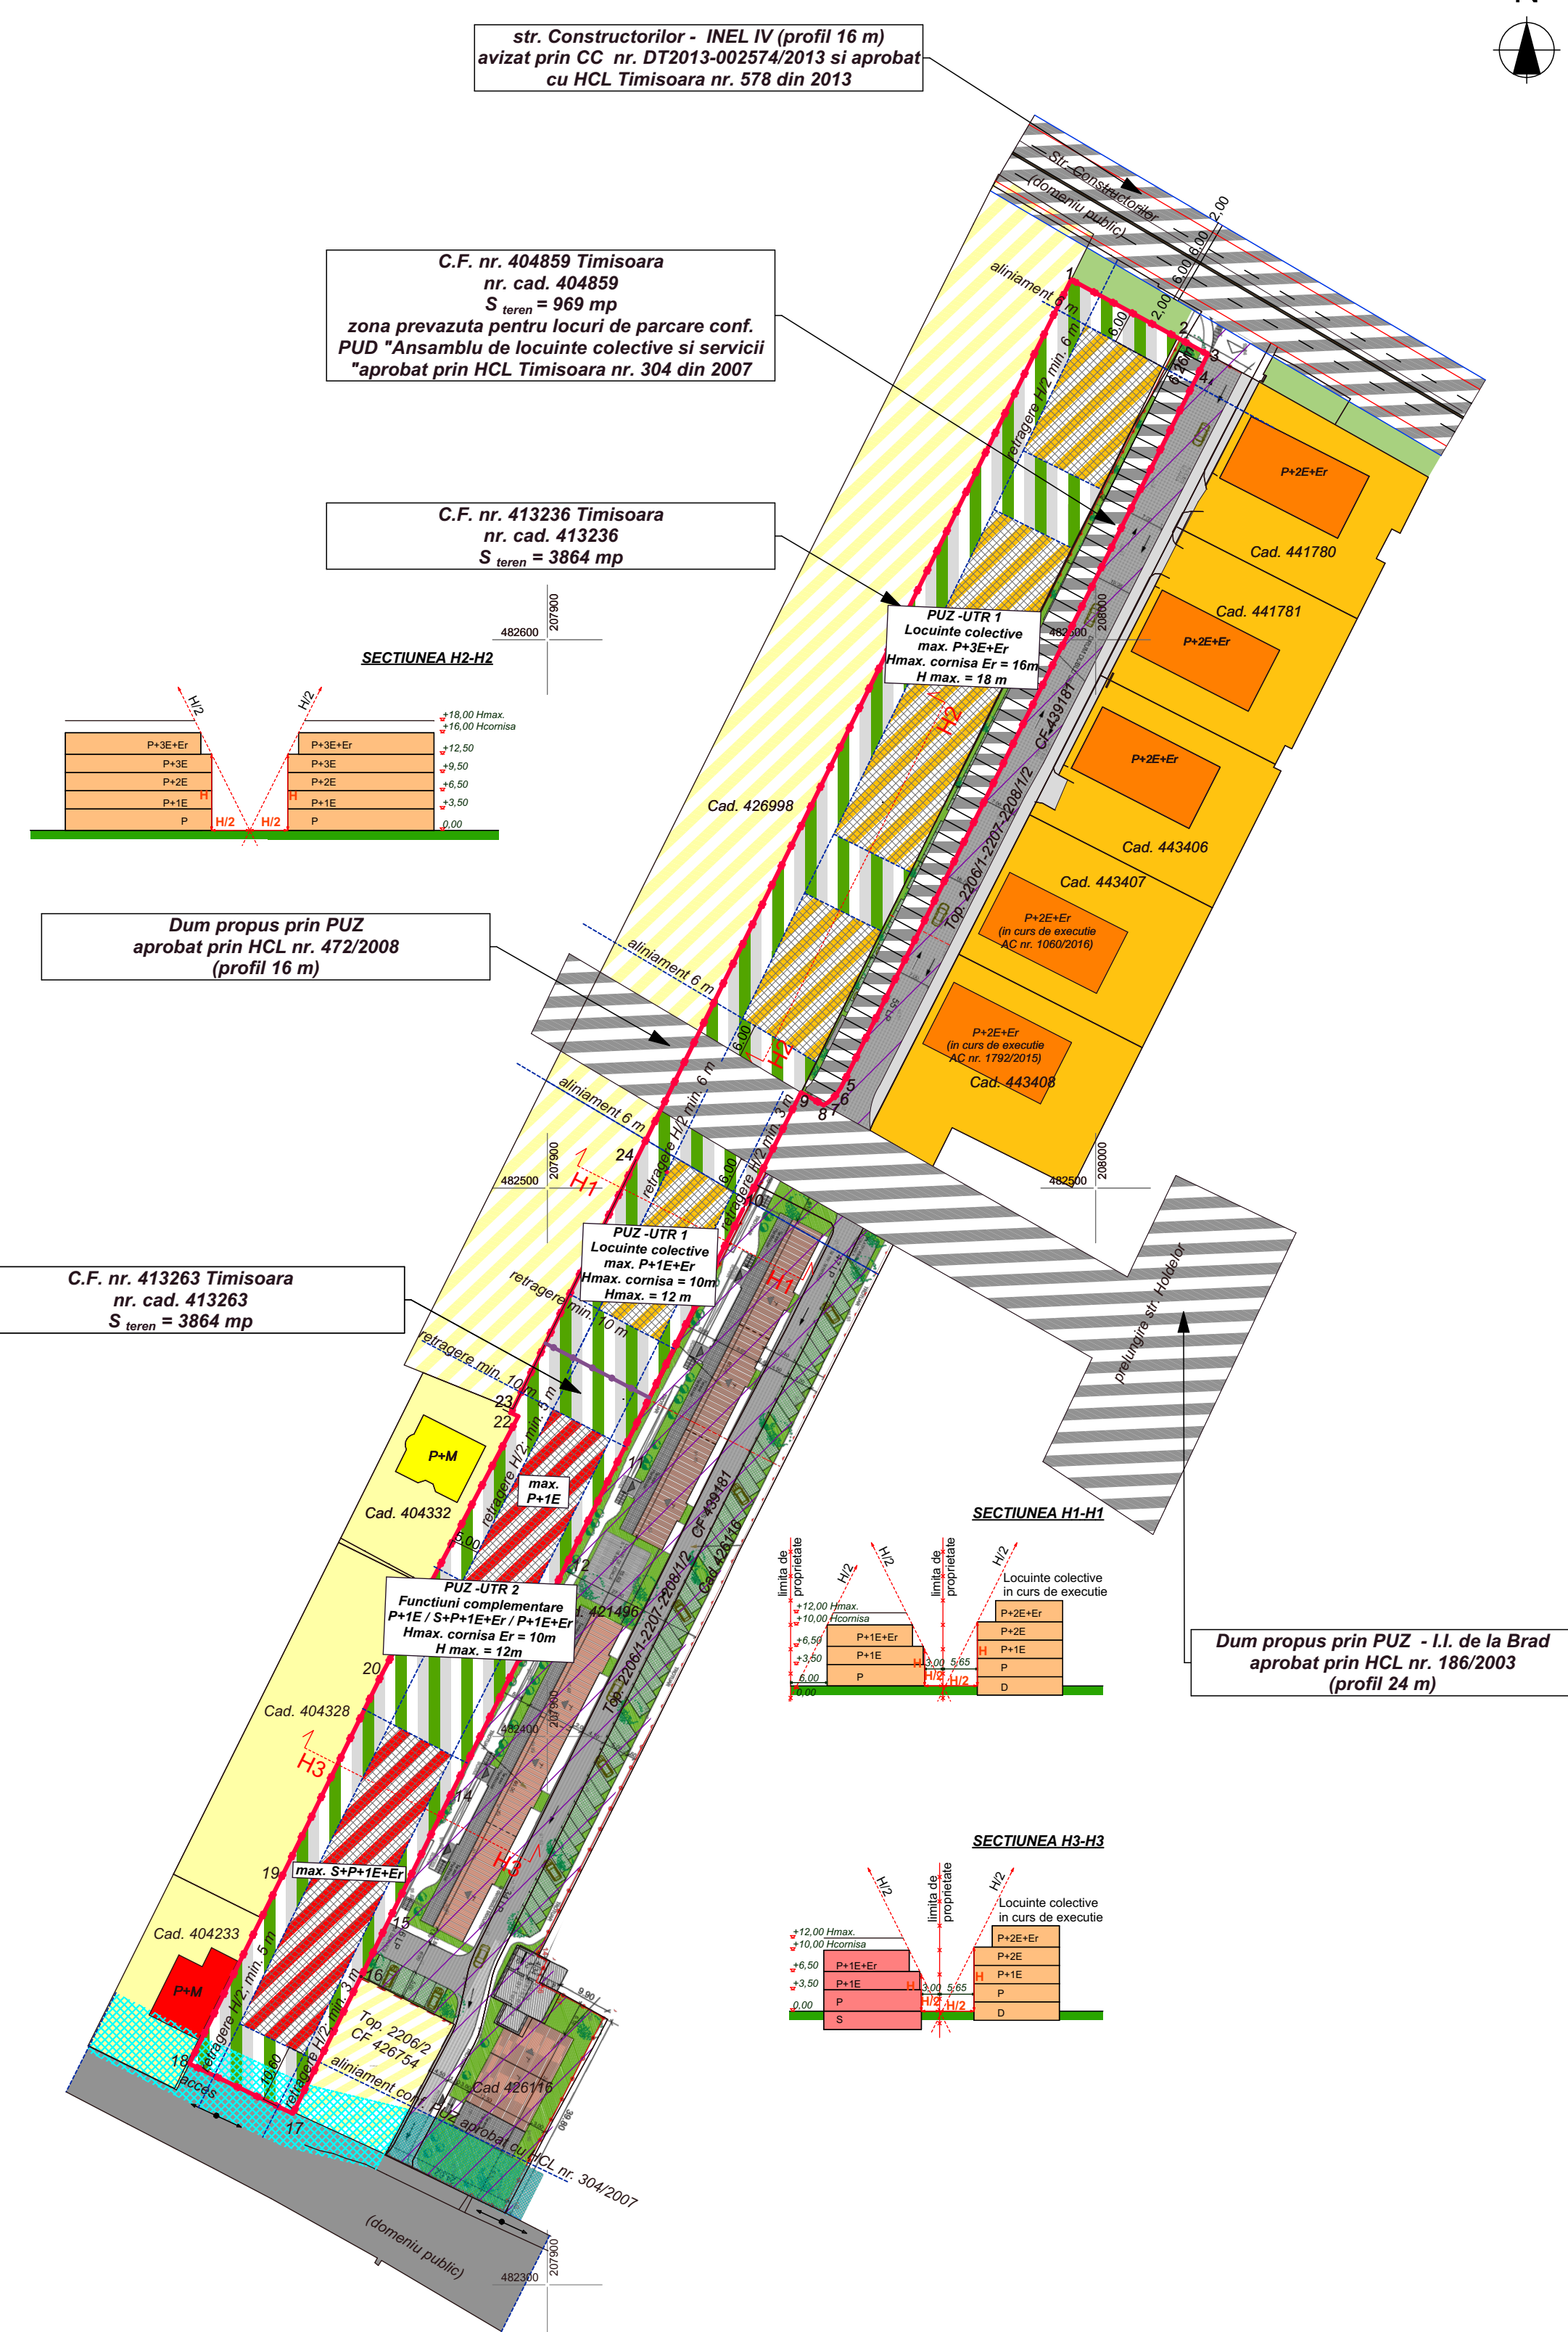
N

str. Constructorilor - INEL IV (profil 16 m)
avizat prin CC nr. DT2013-002574/2013 si aprobat
cu HCL Timisoara nr. 578 din 2013

Str. Constructorilor
(domeniu public)

2,00
6,00
6,00
2,00

C.F. nr. 404859 Timisoara
nr. cad. 404859
$S_{teren}$ = 969 mp
zona prevazuta pentru locuri de parcare conf.
PUD "Ansamblu de locuinte colective si servicii
"aprobat prin HCL Timisoara nr. 304 din 2007

aliniament 6 m
1
2
3
4
6,00
6,26
retragere H/2 min. 6 m

P+2E+Er
Cad. 441780
Cad. 441781
P+2E+Er
P+2E+Er
Cad. 443406
Cad. 443407
P+2E+Er
(in curs de executie
AC nr. 1060/2016)
P+2E+Er
(in curs de executie
AC nr. 1792/2015)
Cad. 443408

C.F. nr. 413236 Timisoara
nr. cad. 413236
$S_{teren}$ = 3864 mp

482600
207900
SECTIUNEA H2-H2

PUZ -UTR 1
Locuinte colective
max. P+3E+Er
Hmax. cornisa Er = 16m
H max. = 18 m

482500
208000
CF 439187
Top. 2206/1-2207-2208/1/2
H2
Cad. 426998

H/2
H/2
+18,00 Hmax.
+16,00 Hcornisa
P+3E+Er
P+3E+Er
+12,50
P+3E
P+3E
+9,50
P+2E
P+2E
+6,50
P+1E
H
H
P+1E
+3,50
P
H/2
H/2
P
0,00

Dum propus prin PUZ
aprobat prin HCL nr. 472/2008
(profil 16 m)

aliniament 6 m
6,00
H2
retragere H/2 min. 6 m
retragere H/2 min. 3 m
5
6
7
8
9

aliniament 6 m
24
H1
482500
207900
6,00
10
482500
208000

PUZ -UTR 1
Locuinte colective
max. P+1E+Er
Hmax. cornisa = 10m
Hmax. = 12 m
H1
retragere min. 10 m

C.F. nr. 413263 Timisoara
nr. cad. 413263
$S_{teren}$ = 3864 mp

retragere min. 10 m
prelungire str. Holdelor
23
22
P+M
Cad. 404332
retragere H/2 min. 5 m
max.
P+1E
11
6,00
12
CF 439181
Cad. 426116
421496

SECTIUNEA H1-H1
limita de proprietate
H/2
H/2
limita de proprietate
H/2
Locuinte colective
in curs de executie
+12,00 Hmax.
+10,00 Hcornisa
P+2E+Er
P+1E+Er
P+2E
+6,50
P+1E
H
P+1E
+3,50
H
3,00
5,65
P
P
±0,00
H/2
H/2
D
0,00

PUZ -UTR 2
Functiuni complementare
P+1E / S+P+1E+Er / P+1E+Er
Hmax. cornisa Er = 10m
H max. = 12m

Dum propus prin PUZ - I.I. de la Brad
aprobat prin HCL nr. 186/2003
(profil 24 m)

20
Cad. 404328
H3
Top. 2206/1-2207-2208/1/2
482400
207900
14
H3
19
max. S+P+1E+Er
15
16
Cad. 404233
P+M
retragere H/2 min. 5 m
retragere H/2 min. 3 m
Top. 2206/2
CF 426754
aliniament cf. PUZ aprobat cu HCL nr. 304/2007
18
acces
10,00
17
Cad 426116
9,90
38,90

SECTIUNEA H3-H3
H/2
limita de proprietate
H/2
Locuinte colective
in curs de executie
+12,00 Hmax.
+10,00 Hcornisa
P+2E+Er
P+2E
+6,50
P+1E+Er
H
P+1E
+3,50
P+1E
H
3,00
5,65
P
0,00
P
H/2
H/2
D
S

(domeniu public)
482300
207900